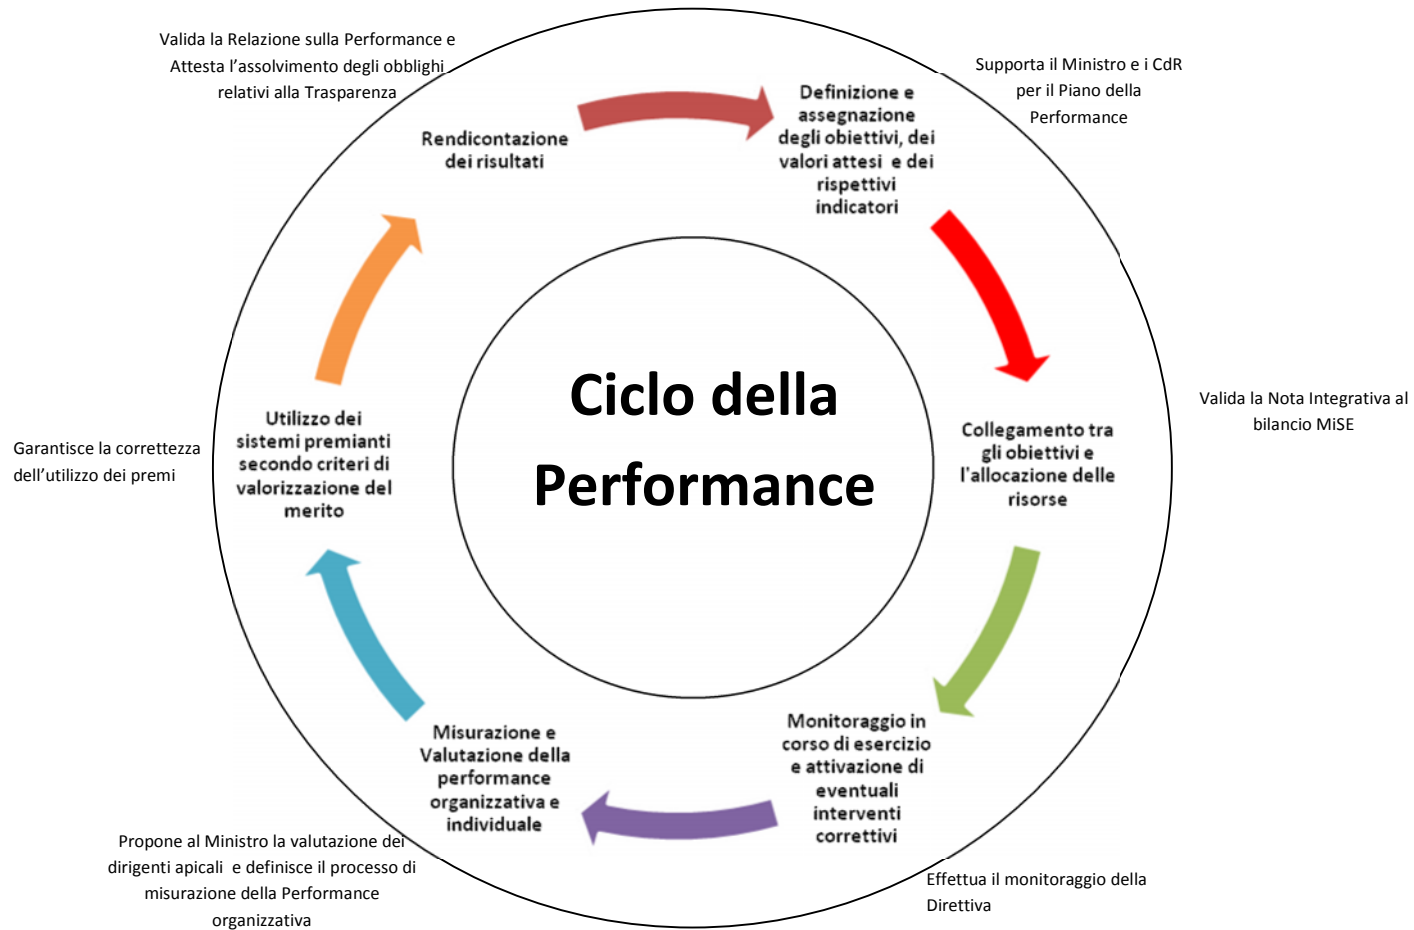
Valida la Relazione sulla Performance e Attesta l’assolvimento degli obblighi relativi alla Trasparenza

Supporta il Ministro e i CdR per il Piano della Performance

Rendicontazione dei risultati

Definizione e assegnazione degli obiettivi, dei valori attesi e dei rispettivi indicatori

Ciclo della Performance

Valida la Nota Integrativa al bilancio MiSE

Garantisce la correttezza dell’utilizzo dei premi

Utilizzo dei sistemi premianti secondo criteri di valorizzazione del merito

Collegamento tra gli obiettivi e l'allocazione delle risorse

Misurazione e Valutazione della performance organizzativa e individuale

Monitoraggio in corso di esercizio e attivazione di eventuali interventi correttivi

Propone al Ministro la valutazione dei dirigenti apicali e definisce il processo di misurazione della Performance organizzativa

Effettua il monitoraggio della Direttiva